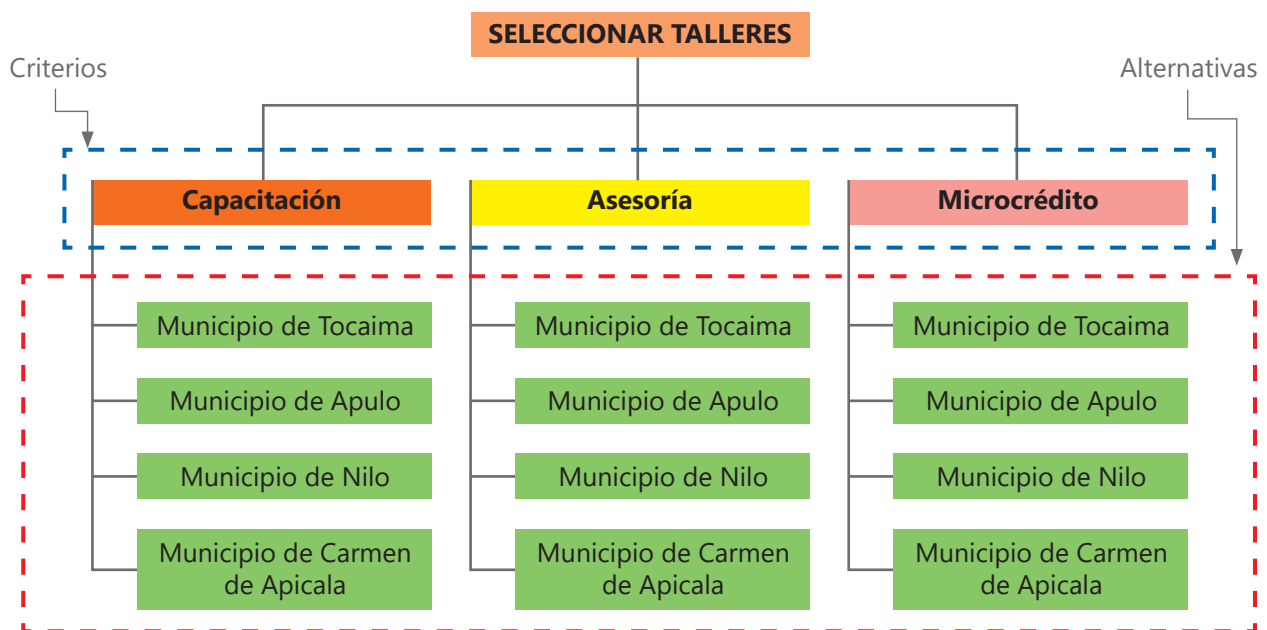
SELECCIONAR TALLERES

Criterios

Alternativas

Capacitación

Municipio de Tocaima

Municipio de Apulo

Municipio de Nilo

Municipio de Carmen de Apicala

Asesoría

Municipio de Tocaima

Municipio de Apulo

Municipio de Nilo

Municipio de Carmen de Apicala

Microcrédito

Municipio de Tocaima

Municipio de Apulo

Municipio de Nilo

Municipio de Carmen de Apicala